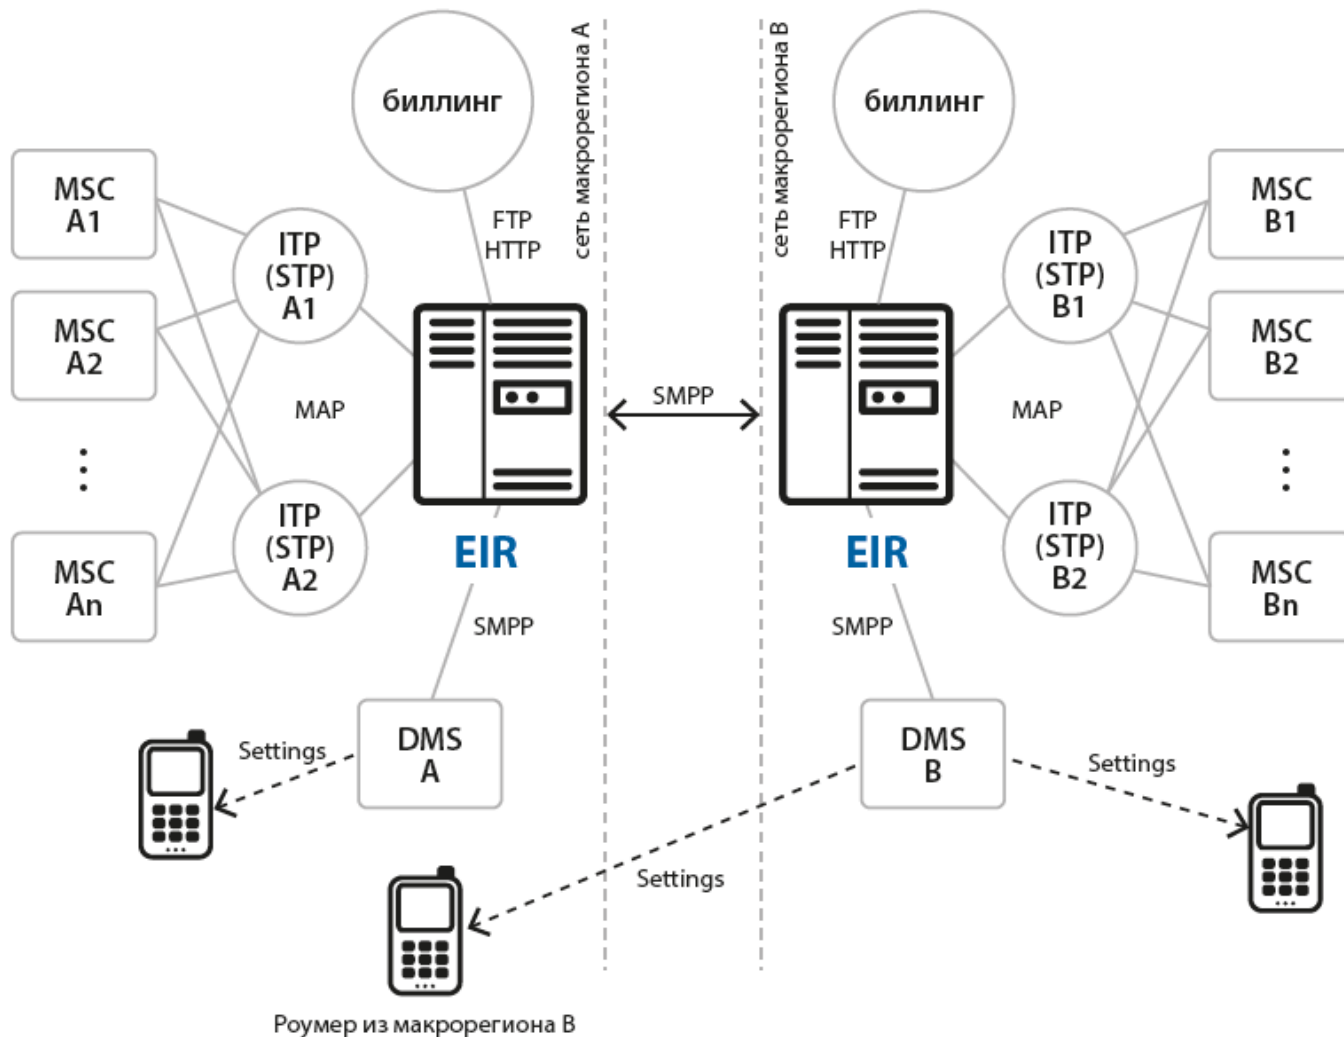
сеть макрорегиона А

сеть макрорегиона В

биллинг

биллинг

MSC A1

MSC A2

⋮

MSC An

ITP (STP) A1

ITP (STP) A2

FTP HTTP

MAP

EIR

SMPP

SMPP

DMS A

Settings

FTP HTTP

MAP

EIR

ITP (STP) B1

ITP (STP) B2

MSC B1

MSC B2

⋮

MSC Bn

SMPP

DMS B

Settings

Settings

Роумер из макрорегиона В